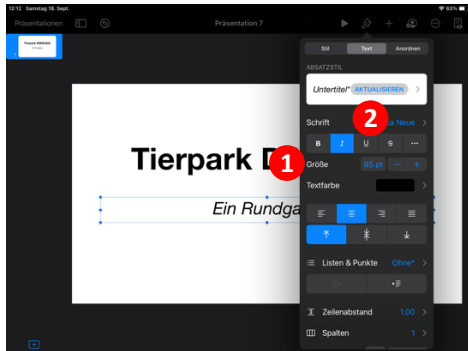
12:12 Samstag 18. Sept.

63%

Präsentationen

Präsentation 7

Tierpark Dählhölzli

Stil

Text

Anordnen

ABSATZSTIL

Untertitel*

AKTUALISIEREN

Schrift

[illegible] Neue

2

B

I

U

S

•••

Größe

85 pt

−

+

1

Textfarbe

Tierpark D

Ein Rundga

Listen & Punkte

Ohne*

Zeilenabstand

1.00

Spalten

1